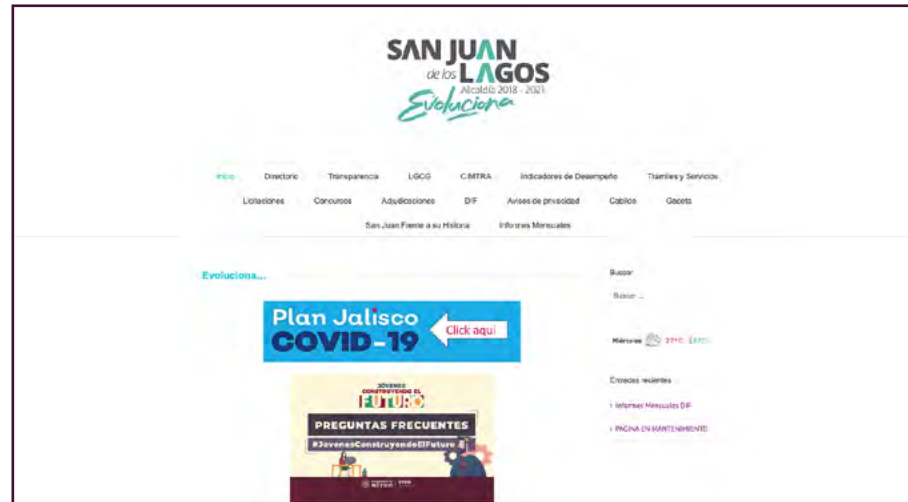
SAN JUAN
de los LAGOS
Alcaldía 2018 - 2021
Evoluciona

Inicio Directorio Transparencia LGCG CIMTRA Indicadores de Desempeño Tramites y Servicios
Licitaciones Concursos Adjudicaciones DIF Avisos de privacidad Cabildo Gaceta
San Juan Frente a su Historia Informes Mensuales

Evoluciona...

Plan Jalisco COVID-19 Click aquí

JÓVENES CONSTRUYENDO EL FUTURO
PREGUNTAS FRECUENTES
#JovenesConstruyendoElFuturo

Buscar
Buscar ...

Miércoles

Entradas recientes
› Informes Mensuales DIF
› PAGINA EN MANTENIMIENTO